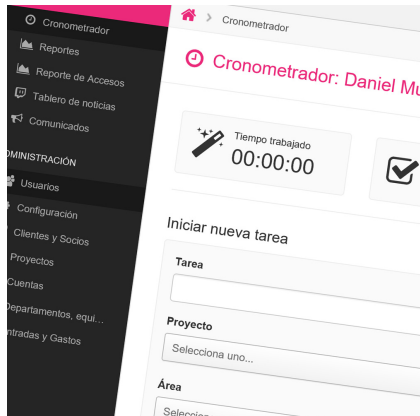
Cronometrador
Reportes
Reporte de Accesos
Tablero de noticias
Comunicados
DMINISTRACIÓN
Usuarios
Configuración
Clientes y Socios
Proyectos
Cuentas
Departamentos, equi...
ntradas y Gastos

Cronometrador

Cronometrador: Daniel Mu

Tiempo trabajado
00:00:00

Iniciar nueva tarea

Tarea

Proyecto
Selecciona uno...

Área
Selecci